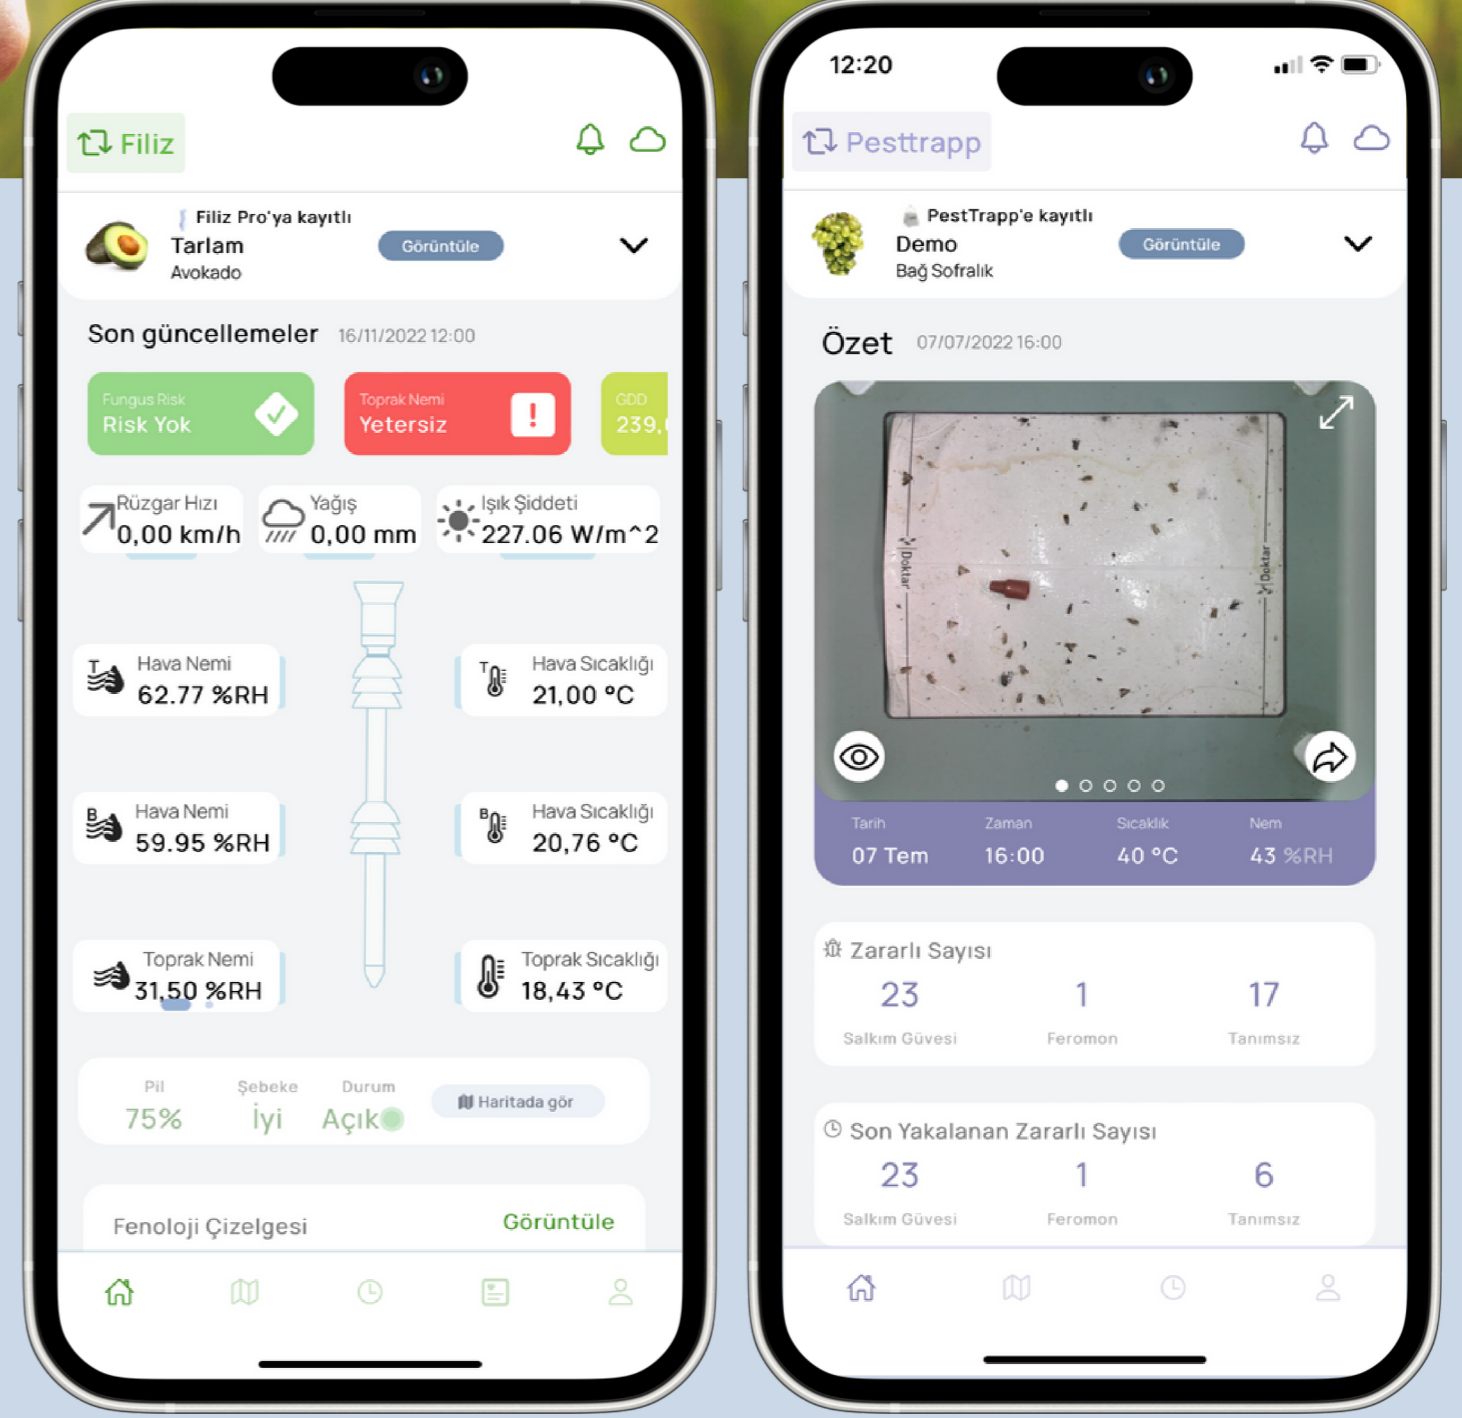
Filiz

Filiz Pro'ya kayıtlı
Tarlam
Avokado
Görüntüle

Son güncellemeler 16/11/2022 12:00

Fungus Risk
Risk Yok

Toprak Nemi
Yetersiz

GDD
239,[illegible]

Rüzgar Hızı
0,00 km/h

Yağış
0,00 mm

Işık Şiddeti
227.06 W/m^2

Hava Nemi
62.77 %RH

Hava Sıcaklığı
21,00 °C

Hava Nemi
59.95 %RH

Hava Sıcaklığı
20,76 °C

Toprak Nemi
31,50 %RH

Toprak Sıcaklığı
18,43 °C

Pil
75%

Şebeke
İyi

Durum
Açık

Haritada gör

Fenoloji Çizelgesi
Görüntüle

12:20

Pesttrapp

PestTrapp'e kayıtlı
Demo
Bağ Sofralık
Görüntüle

Özet 07/07/2022 16:00

Doktar
Doktar

Tarih
07 Tem

Zaman
16:00

Sıcaklık
40 °C

Nem
43 %RH

Zararlı Sayısı
23
Salkım Güvesi
1
Feromon
17
Tanımsız

Son Yakalanan Zararlı Sayısı
23
Salkım Güvesi
1
Feromon
6
Tanımsız